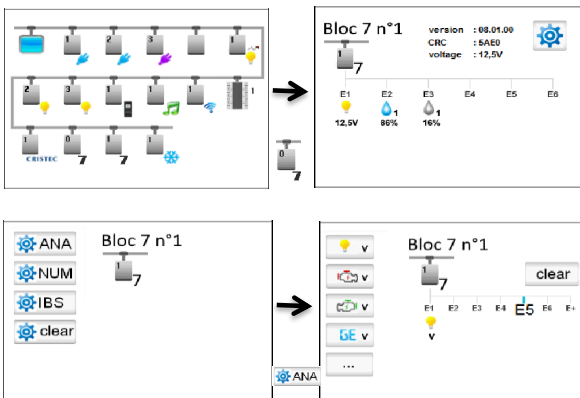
1 1 3 1
2 3 1 1
1 0 1 1
7 7
CRISTEC
0
7

Bloc 7 n°1
version : 08.01.00
CRC : 5AE0
voltage : 12,5V
1
7
E1 E2 E3 E4 E5 E6
1 1
12,5V 86% 16%

ANA
NUM
IBS
clear
Bloc 7 n°1
1
7

ANA

v
v
v
GE v
...
Bloc 7 n°1
1
7
clear
E1 E2 E3 E4 E5 E6 E+
v